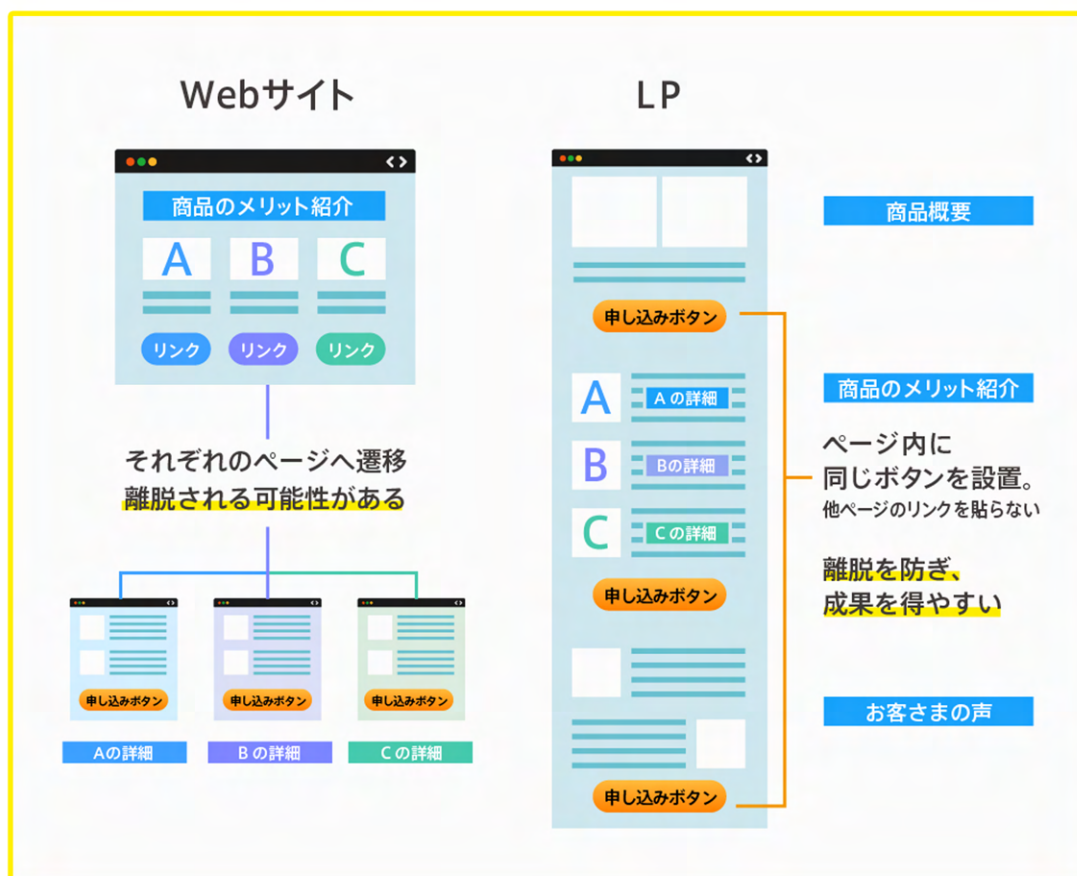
Webサイト

商品のメリット紹介

A B C

リンク リンク リンク

それぞれのページへ遷移
離脱される可能性がある

申し込みボタン 申し込みボタン 申し込みボタン

Aの詳細 Bの詳細 Cの詳細

LP

申し込みボタン

A Aの詳細

B Bの詳細

C Cの詳細

申し込みボタン

申し込みボタン

商品概要

商品のメリット紹介

ページ内に
同じボタンを設置。
他ページのリンクを貼らない

離脱を防ぎ、
成果を得やすい

お客さまの声